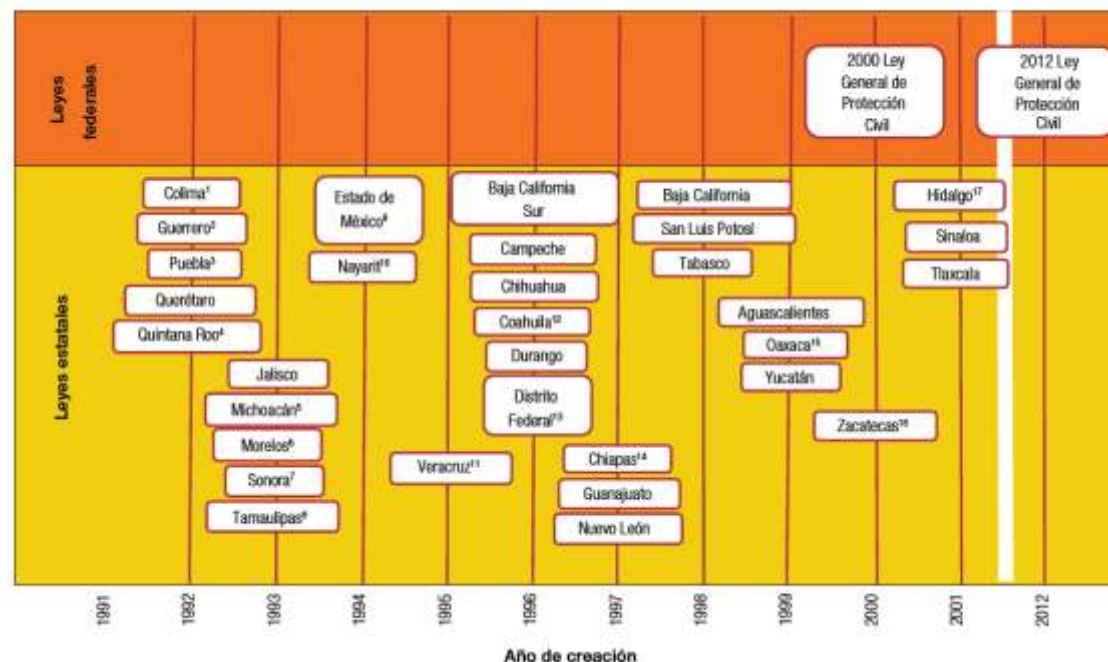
Leyes federales

2000 Ley General de Protección Civil

2012 Ley General de Protección Civil

Leyes estatales

Colima$^{1}$
Guerrero$^{2}$
Puebla$^{3}$
Querétaro
Quintana Roo$^{4}$
Jalisco
Michoacán$^{5}$
Morelos$^{6}$
Sonora$^{7}$
Tamaulipas$^{8}$
Estado de México$^{9}$
Nayarit$^{10}$
Veracruz$^{11}$
Baja California Sur
Campeche
Chihuahua
Coahuila$^{12}$
Durango
Distrito Federal$^{13}$
Chiapas$^{14}$
Guanajuato
Nuevo León
Baja California
San Luis Potosí
Tabasco
Aguascalientes
Oaxaca$^{15}$
Yucatán
Zacatecas$^{16}$
Hidalgo$^{17}$
Sinaloa
Tlaxcala

1991
1992
1993
1994
1995
1996
1997
1998
1999
2000
2001
2012

Año de creación